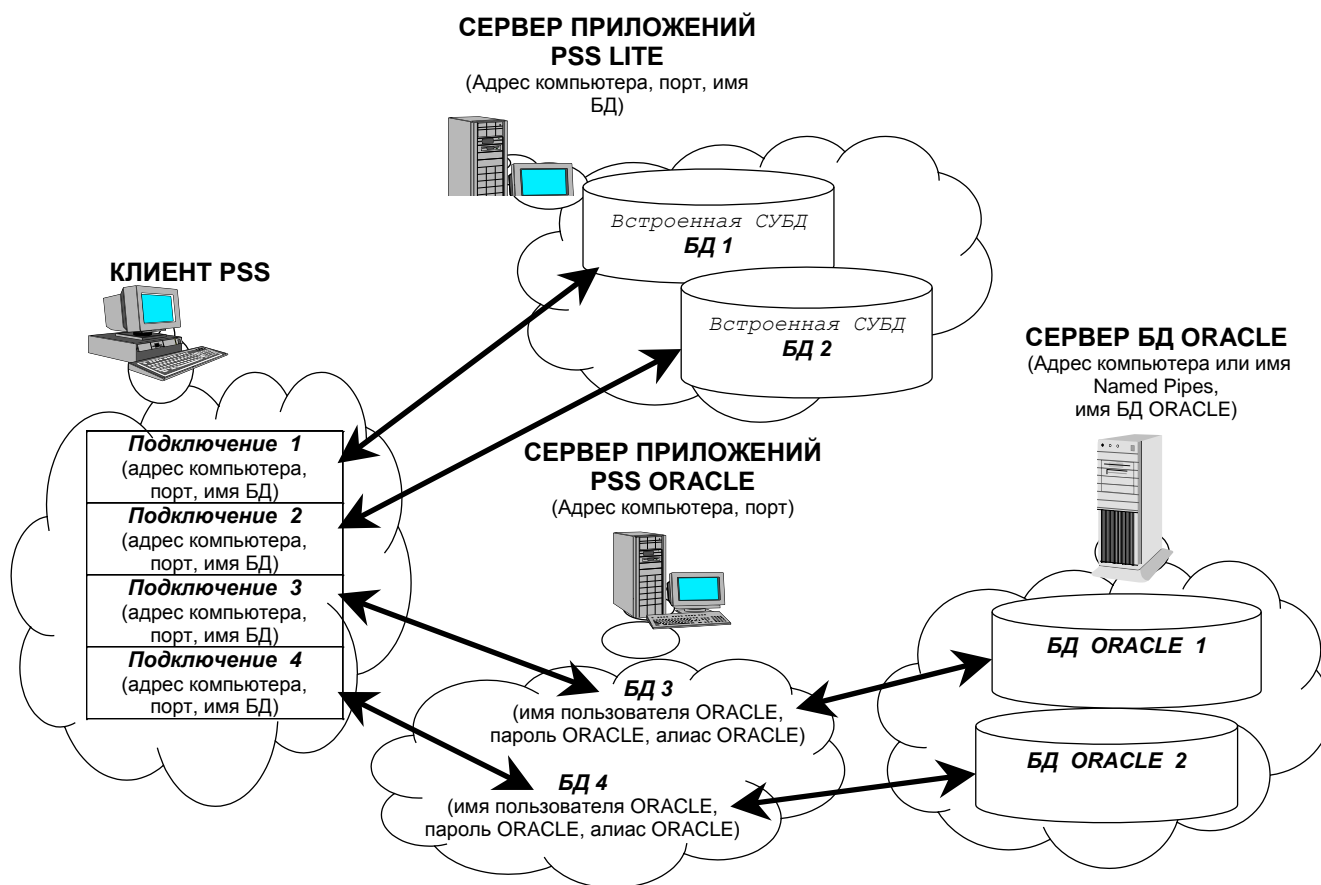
СЕРВЕР ПРИЛОЖЕНИЙ PSS LITE
(Адрес компьютера, порт, имя БД)

Встроенная СУБД
БД 1

Встроенная СУБД
БД 2

КЛИЕНТ PSS

СЕРВЕР БД ORACLE
(Адрес компьютера или имя Named Pipes, имя БД ORACLE)

| Подключение 1 (адрес компьютера, порт, имя БД) |
|---|
| Подключение 2 (адрес компьютера, порт, имя БД) |
| Подключение 3 (адрес компьютера, порт, имя БД) |
| Подключение 4 (адрес компьютера, порт, имя БД) |

СЕРВЕР ПРИЛОЖЕНИЙ PSS ORACLE
(Адрес компьютера, порт)

БД ORACLE 1

БД 3
(имя пользователя ORACLE, пароль ORACLE, алиас ORACLE)

БД ORACLE 2

БД 4
(имя пользователя ORACLE, пароль ORACLE, алиас ORACLE)